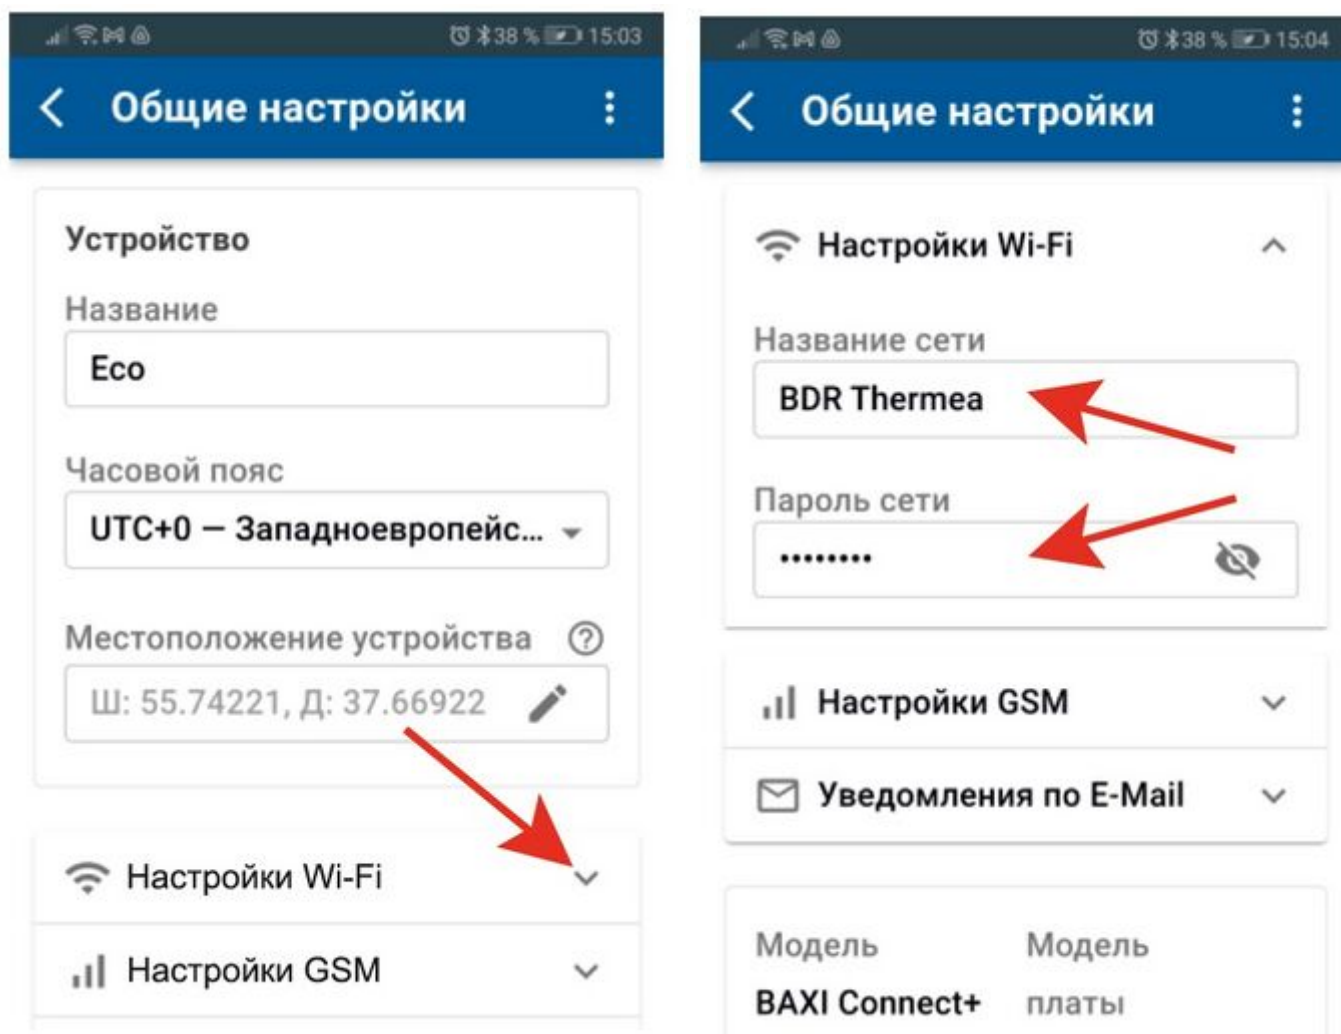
38 % 15:03

Общие настройки

Устройство

Название

Eco

Часовой пояс

UTC+0 — Западноевропейс...

Местоположение устройства

Ш: 55.74221, Д: 37.66922

Настройки Wi-Fi

Настройки GSM

38 % 15:04

Общие настройки

Настройки Wi-Fi

Название сети

BDR Thermea

Пароль сети

••••••••

Настройки GSM

Уведомления по E-Mail

Модель

BAXI Connect+

Модель

платы